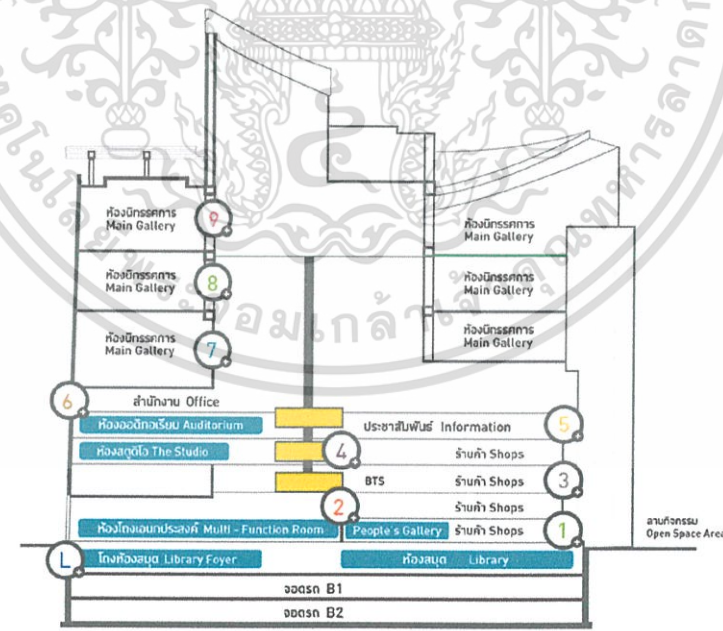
ห้องนิทรรศการ Main Gallery
9

ห้องนิทรรศการ Main Gallery
8

ห้องนิทรรศการ Main Gallery
7

ห้องนิทรรศการ Main Gallery

ห้องนิทรรศการ Main Gallery

ห้องนิทรรศการ Main Gallery

6
สำนักงาน Office

ห้องออดิทอเรียม Auditorium
ประชาสัมพันธ์ Information
5

ห้องสตูดิโอ The Studio
4
ร้านค้า Shops

BTS
ร้านค้า Shops
3

2
ร้านค้า Shops

ห้องโถงเอนกประสงค์ Multi - Function Room
People's Gallery
ร้านค้า Shops
1

ลานกิจกรรม Open Space Area

L
โถงห้องสมุด Library Foyer
ห้องสมุด Library

จอดรถ B1
จอดรถ B2